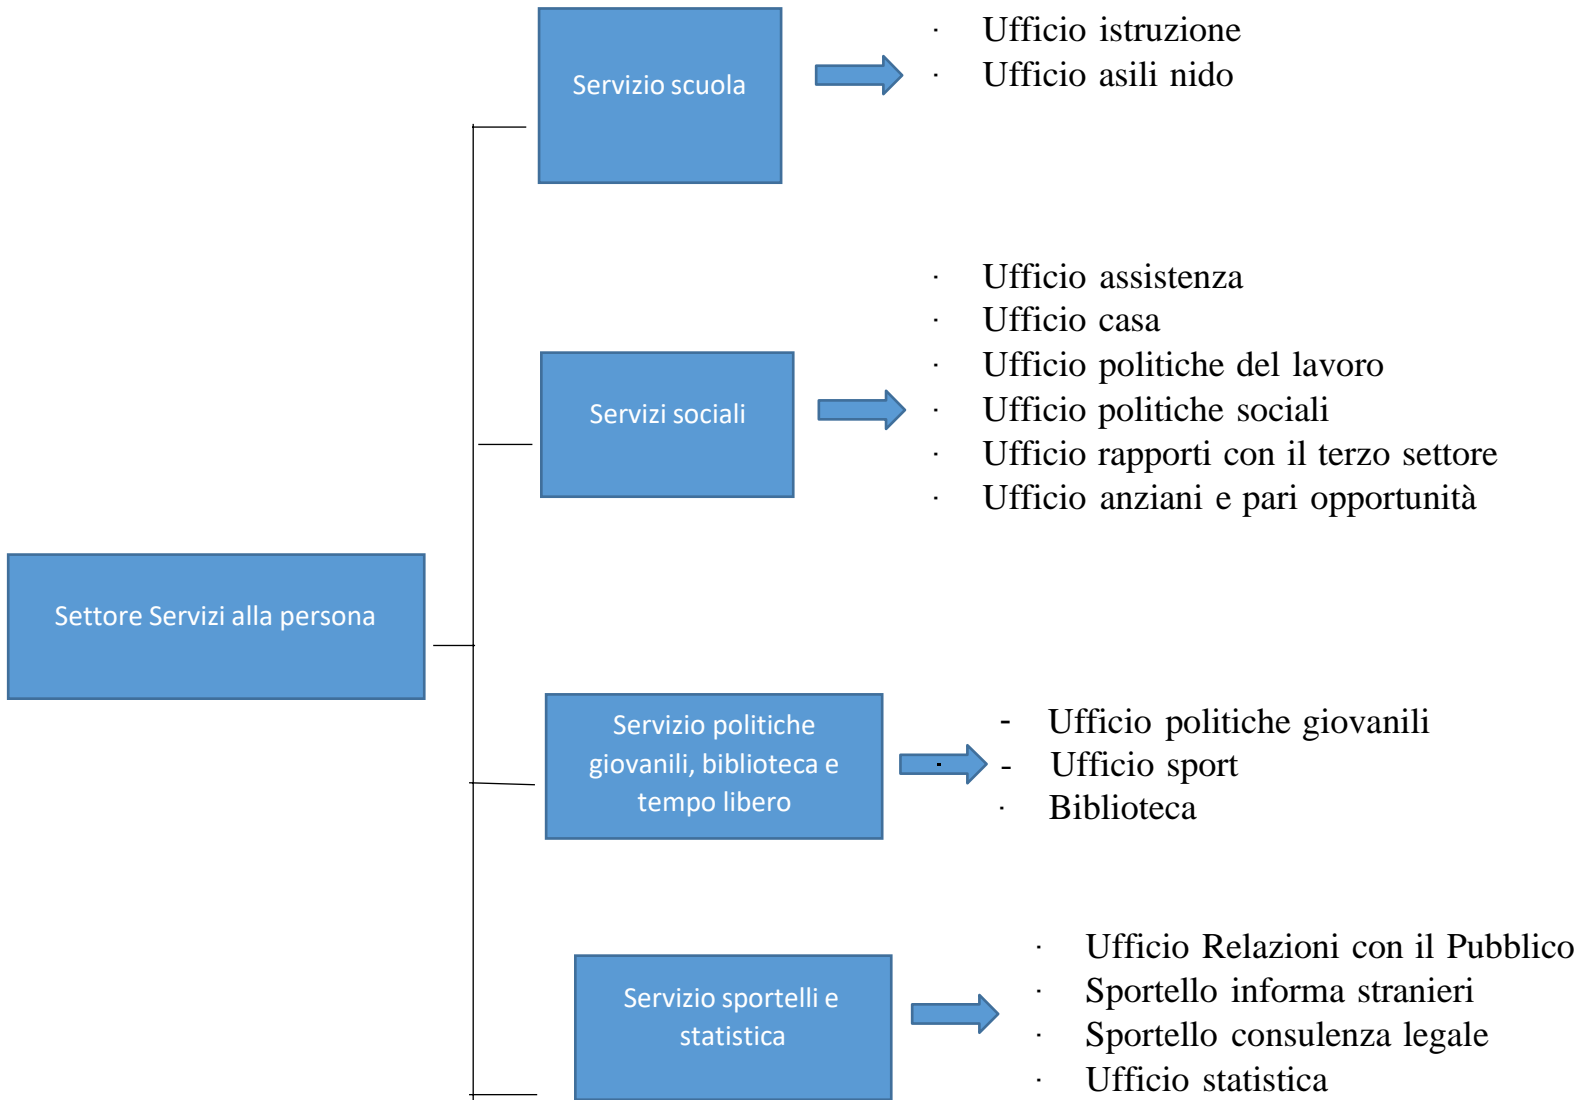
Servizio scuola

· Ufficio istruzione
· Ufficio asili nido

Servizi sociali

· Ufficio assistenza
· Ufficio casa
· Ufficio politiche del lavoro
· Ufficio politiche sociali
· Ufficio rapporti con il terzo settore
· Ufficio anziani e pari opportunità

Settore Servizi alla persona

Servizio politiche giovanili, biblioteca e tempo libero

- Ufficio politiche giovanili
- Ufficio sport
· Biblioteca

Servizio sportelli e statistica

· Ufficio Relazioni con il Pubblico
· Sportello informa stranieri
· Sportello consulenza legale
· Ufficio statistica